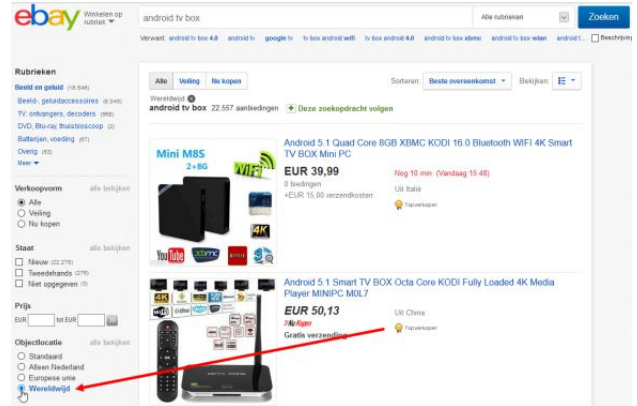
ebay Winkelen op rubriek

android tv box

Alle rubrieken

Zoeken

Verwant: android tv box 4.0 android tv google tv tv box android wifi tv box android 4.0 android tv box xbmc android tv-box wlan android t...

Beschrijving

Rubrieken

Beeld en geluid (18.546)

Beeld-, geluidaccessoires (8.549)

TV, ontvangers, decoders (668)

DVD, Blu-ray, thuisbioscoop (2)

Batterijen, voeding (67)

Overig (53)

Meer

Verkoopvorm alle bekijken

Alle

Veiling

Nu kopen

Staat alle bekijken

Nieuw (22.276)

Tweedehands (276)

Niet opgegeven (3)

Prijs

EUR tot EUR

Objectlocatie alle bekijken

Standaard

Alleen Nederland

Europese unie

Wereldwijd

Alle Veiling Nu kopen

Sorteren: Beste overeenkomst

Bekijken:

Wereldwijd

android tv box 22.557 aanbiedingen

+ Deze zoekopdracht volgen

Mini M8S 2+8G WiFi

Android 5.1 Quad Core 8GB XBMC KODI 16.0 Bluetooth WIFI 4K Smart TV BOX Mini PC

EUR 39,99

0 biedingen

+EUR 15,00 verzendkosten

Nog 10 min. (Vandaag 15:48)

Uit Italië

Topverkoper

4K

Android 5.1 Smart TV BOX Octa Core KODI Fully Loaded 4K Media Player MINIPC M0L7

EUR 50,13

Nu Kopen

Gratis verzending

Uit China

Topverkoper